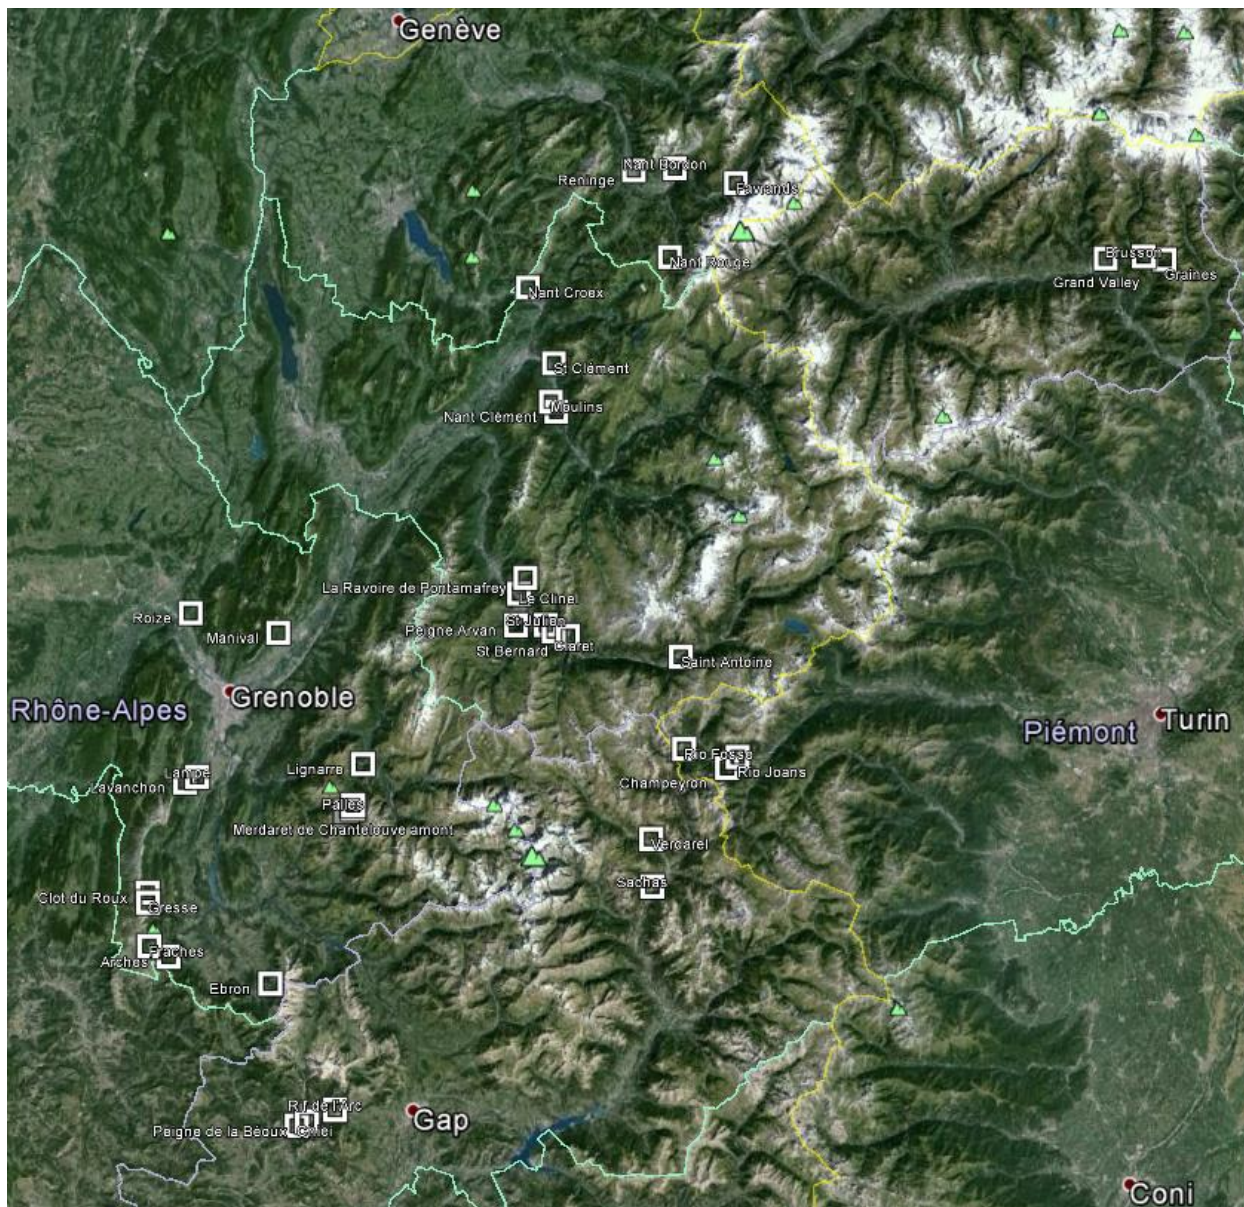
Genève

Nant Borgon
Reninge
Pawands
Nant Rouge
Nant Croex
Brusson
Grand Valley
Graines
St Clément
Moulins
Nant Clément
La Ravoire de Pontamafrey
Le Clinel
Roize
Manival
Peigne Arvan
St Julien
St Bernard
Claret
Saint Antoine
Rhône-Alpes
Grenoble
Piémont
Turin
Rio Fosse
Rio Joans
Champeyron
Lampe
Lavanchon
Lignarre
Pálles
Merdaret de Chantelouve amont
Vercarel
Sachas
Clot du Roux
Gresse
Arches
Faches
Ebron
Rif de l'Arc
Peigne de la Béoux
Celiei
Gap
Coni